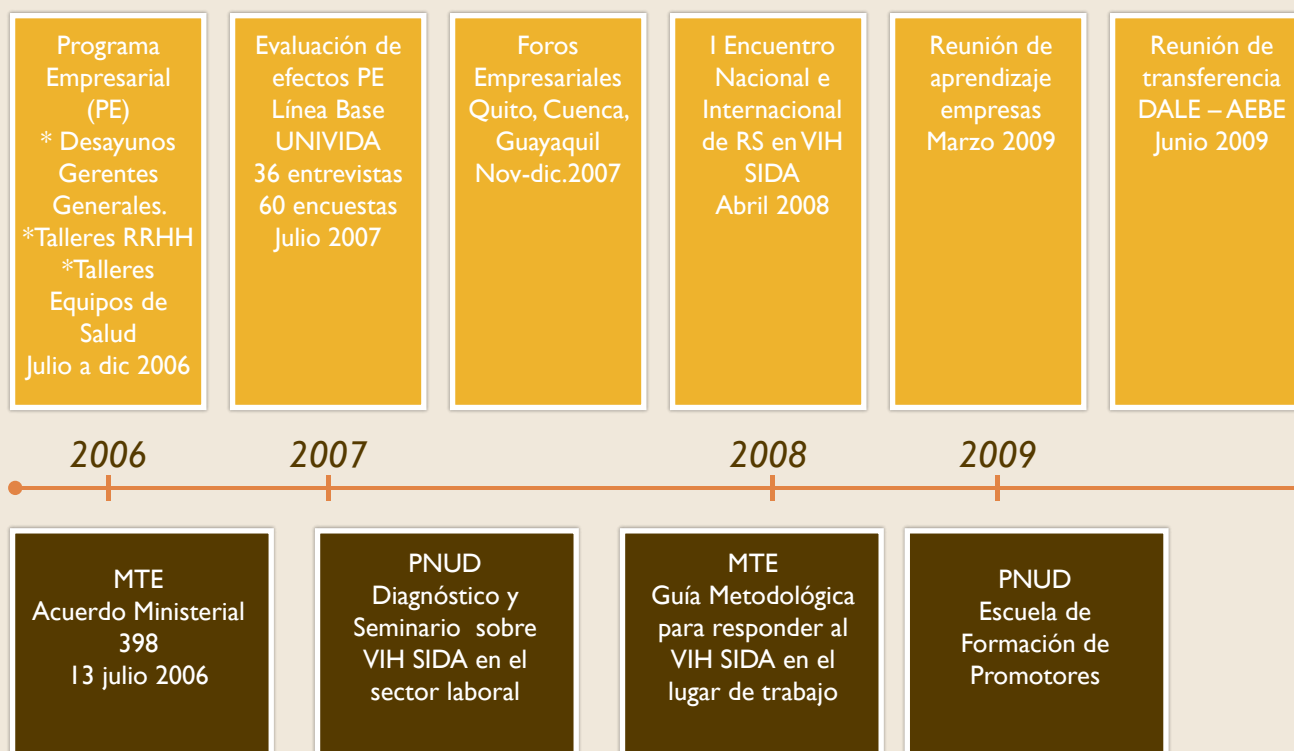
Programa Empresarial (PE)
* Desayunos Gerentes Generales.
*Talleres RRHH
*Talleres Equipos de Salud
Julio a dic 2006

Evaluación de efectos PE
Línea Base UNIVIDA
36 entrevistas
60 encuestas
Julio 2007

Foros Empresariales
Quito, Cuenca, Guayaquil
Nov-dic.2007

I Encuentro Nacional e Internacional de RS en VIH SIDA
Abril 2008

Reunión de aprendizaje empresas
Marzo 2009

Reunión de transferencia DALE – AEBE
Junio 2009

2006

2007

2008

2009

MTE
Acuerdo Ministerial 398
13 julio 2006

PNUD
Diagnóstico y Seminario sobre VIH SIDA en el sector laboral

MTE
Guía Metodológica para responder al VIH SIDA en el lugar de trabajo

PNUD
Escuela de Formación de Promotores